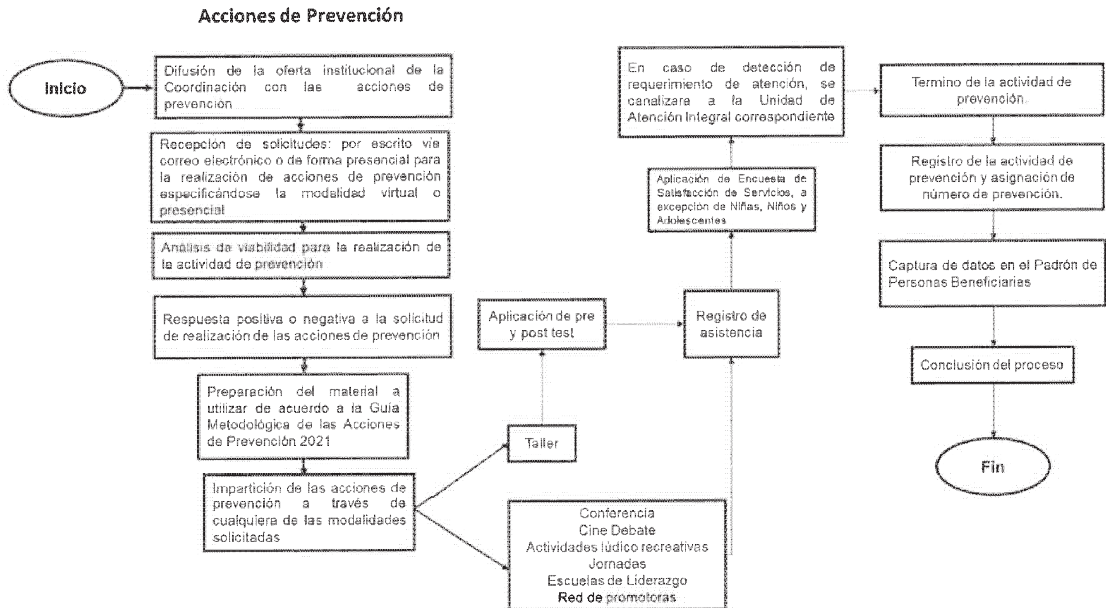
Acciones de Prevención

Inicio

Difusión de la oferta institucional de la Coordinación con las acciones de prevención

Recepción de solicitudes: por escrito vía correo electrónico o de forma presencial para la realización de acciones de prevención especificándose la modalidad virtual o presencial

Análisis de viabilidad para la realización de la actividad de prevención

Respuesta positiva o negativa a la solicitud de realización de las acciones de prevención

Preparación del material a utilizar de acuerdo a la Guía Metodológica de las Acciones de Prevención 2021

Impartición de las acciones de prevención a través de cualquiera de las modalidades solicitadas

Taller

Conferencia
Cine Debate
Actividades lúdico recreativas
Jornadas
Escuelas de Liderazgo
Red de promotoras

Aplicación de pre y post test

Registro de asistencia

Aplicación de Encuesta de Satisfacción de Servicios, a excepción de Niñas, Niños y Adolescentes

En caso de detección de requerimiento de atención, se canalizara a la Unidad de Atención Integral correspondiente

Termino de la actividad de prevención.

Registro de la actividad de prevención y asignación de número de prevención.

Captura de datos en el Padrón de Personas Beneficiarias

Conclusión del proceso

Fin